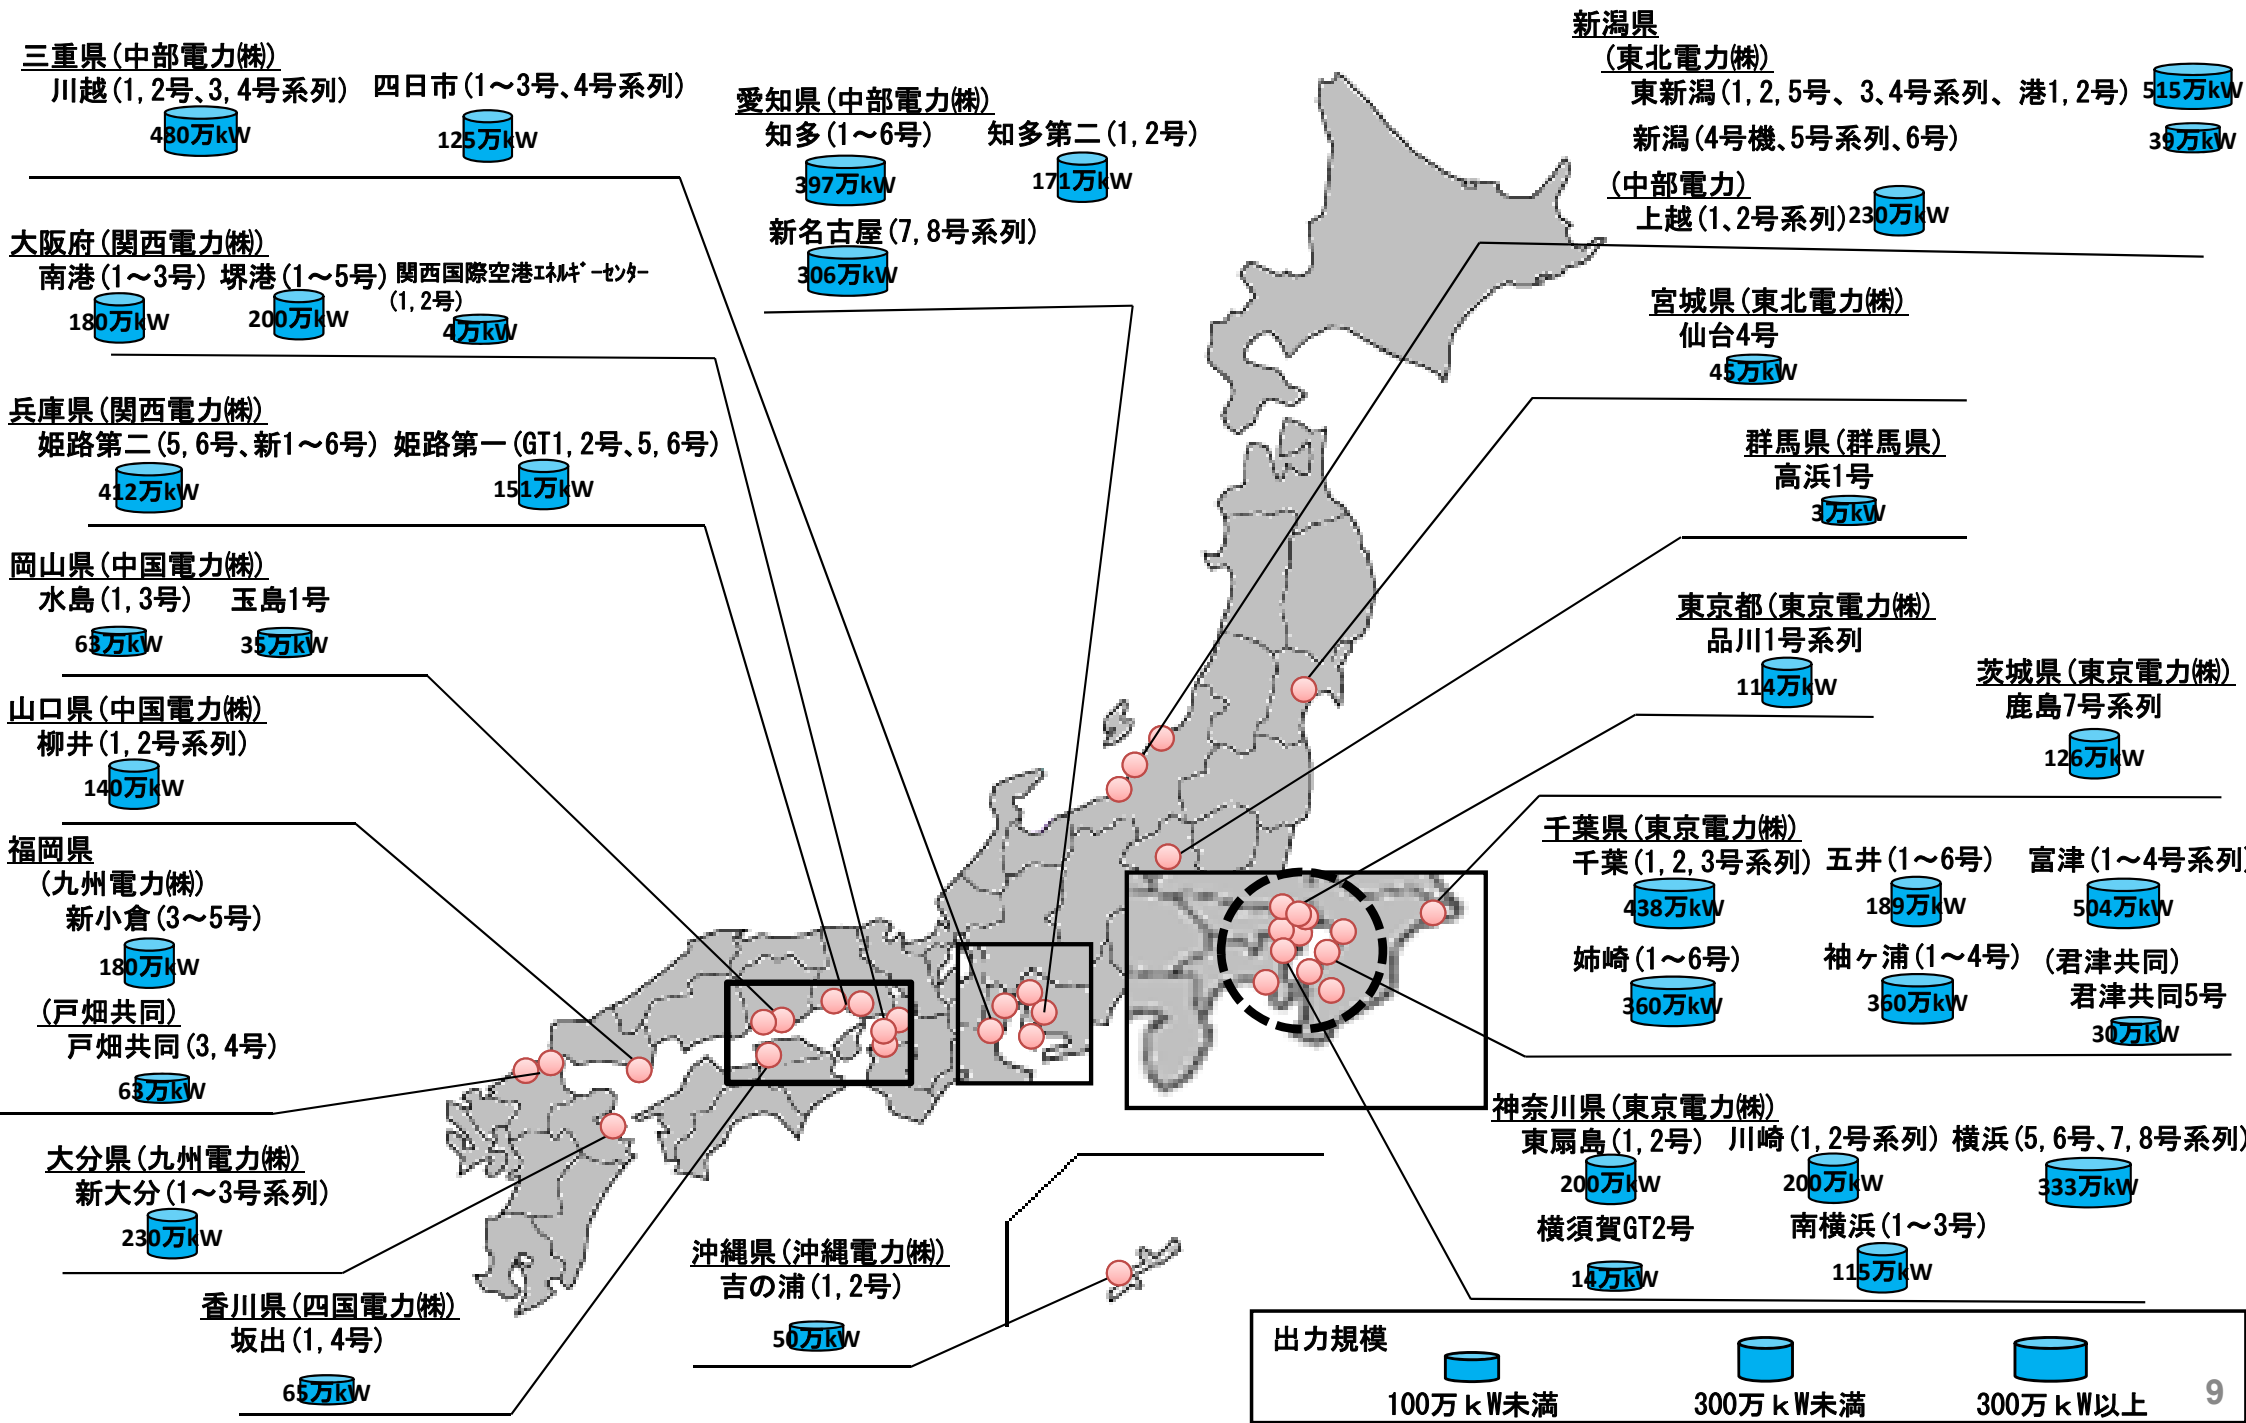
三重県(中部電力㈱)
川越(1,2号、3,4号系列) 四日市(1～3号、4号系列)
480万kW 125万kW

愛知県(中部電力㈱)
知多(1～6号) 知多第二(1,2号)
397万kW 171万kW
新名古屋(7,8号系列)
306万kW

新潟県
(東北電力㈱)
東新潟(1,2,5号、3、4号系列、港1,2号) 515万kW
新潟(4号機、5号系列、6号) 35万kW
(中部電力)
上越(1、2号系列) 230万kW

大阪府(関西電力㈱)
南港(1～3号) 堺港(1～5号) 関西国際空港ｴﾈﾙｷﾞｰｾﾝﾀｰ (1,2号)
180万kW 200万kW 4万kW

宮城県(東北電力㈱)
仙台4号
45万kW

兵庫県(関西電力㈱)
姫路第二(5,6号、新1～6号) 姫路第一(GT1,2号、5,6号)
412万kW 151万kW

群馬県(群馬県)
高浜1号
3万kW

岡山県(中国電力㈱)
水島(1,3号) 玉島1号
63万kW 35万kW

東京都(東京電力㈱)
品川1号系列
114万kW

茨城県(東京電力㈱)
鹿島7号系列
126万kW

山口県(中国電力㈱)
柳井(1,2号系列)
140万kW

福岡県
(九州電力㈱)
新小倉(3～5号)
180万kW
(戸畑共同)
戸畑共同(3,4号)
63万kW

千葉県(東京電力㈱)
千葉(1,2,3号系列) 五井(1～6号) 富津(1～4号系列)
438万kW 189万kW 504万kW
姉崎(1～6号) 袖ヶ浦(1～4号) (君津共同)
360万kW 360万kW 君津共同5号
30万kW

大分県(九州電力㈱)
新大分(1～3号系列)
230万kW

神奈川県(東京電力㈱)
東扇島(1,2号) 川崎(1,2号系列) 横浜(5,6号、7,8号系列)
200万kW 200万kW 333万kW
横須賀GT2号 南横浜(1～3号)
14万kW 115万kW

沖縄県(沖縄電力㈱)
吉の浦(1,2号)
50万kW

香川県(四国電力㈱)
坂出(1,4号)
65万kW

出力規模
100万ｋW未満 300万ｋW未満 300万ｋW以上

9